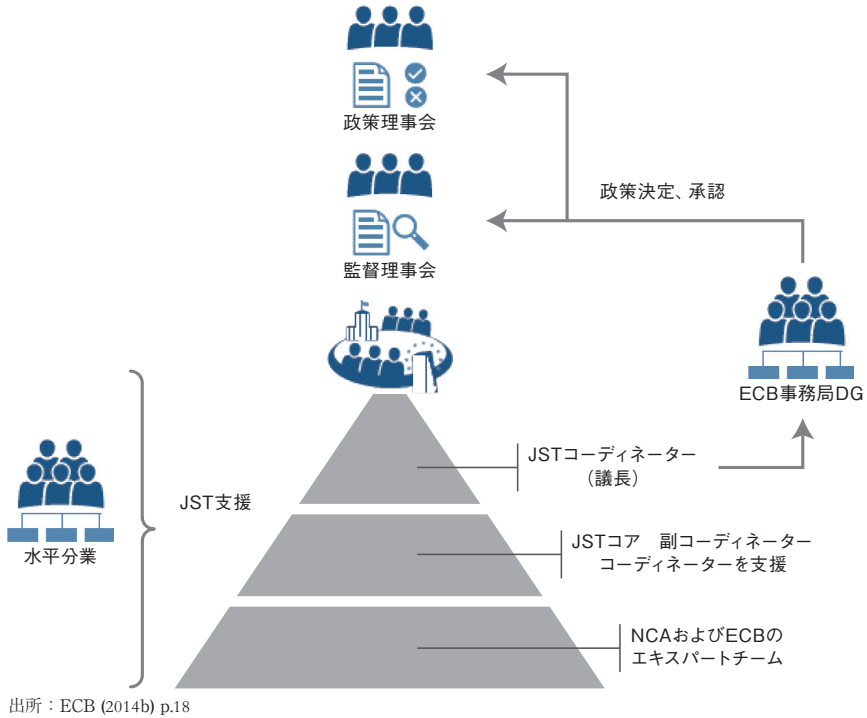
政策理事会

監督理事会

政策決定、承認

ECB事務局DG

水平分業

JST支援

JSTコーディネーター
（議長）

JSTコア　副コーディネーター
コーディネーターを支援

NCAおよびECBの
エキスパートチーム

出所：ECB (2014b) p.18